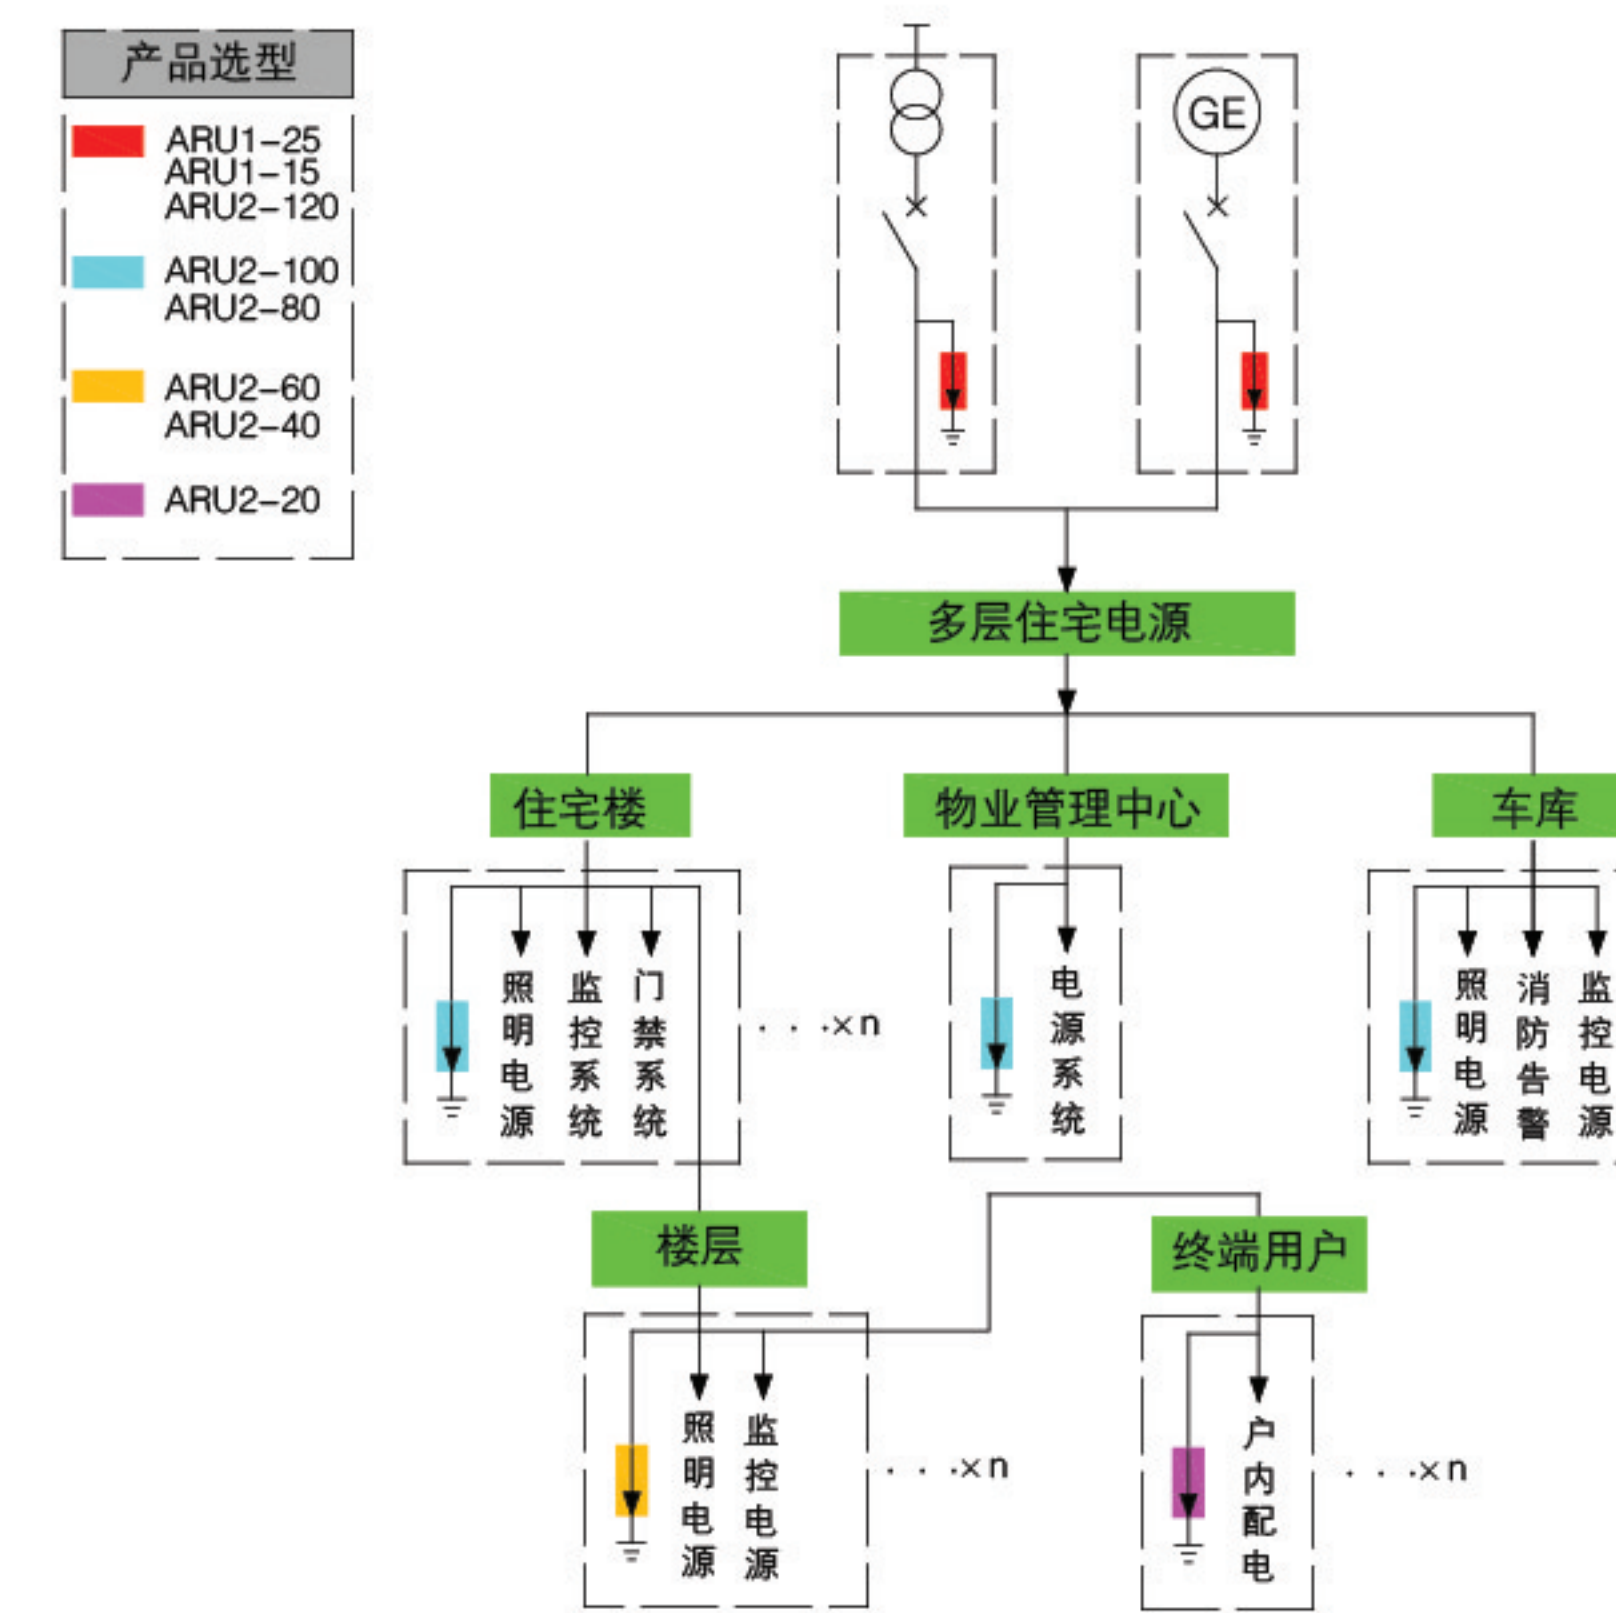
产品选型

ARU1-25
ARU1-15
ARU2-120

ARU2-100
ARU2-80

ARU2-60
ARU2-40

ARU2-20

GE

多层住宅电源

住宅楼

物业管理中心

车库

照明电源

监控系统

门禁系统

···×n

电源系统

照明电源

消防告警

监控电源

楼层

终端用户

照明电源

监控电源

···×n

户内配电

···×n